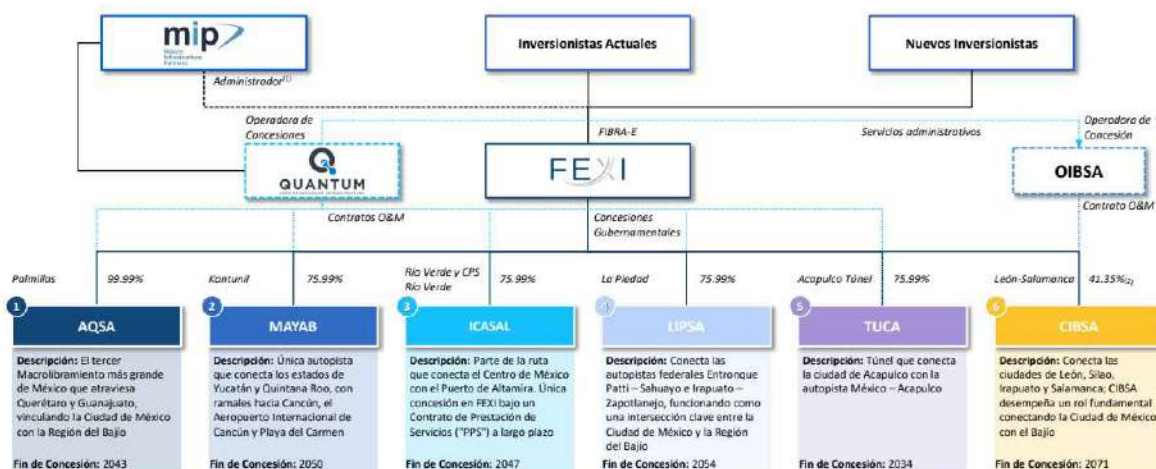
mip
Mexico Infrastructure Partners
Administrador(1)

Inversionistas Actuales

Nuevos Inversionistas

Operadora de Concesiones

FIBRA-E

Servicios administrativos

Operadora de Concesión

QUANTUM

FEXI

OIBSA

Contratos O&M

Concesiones Gubernamentales

Contrato O&M

Palmillas 99.99%

Kantunil 75.99%

Río Verde y CPS Río Verde 75.99%

La Piedad 75.99%

Acapulco Túnel 75.99%

León-Salamanca 41.35%(2)

1 AQSA
Descripción: El tercer Macrolibramiento más grande de México que atraviesa Querétaro y Guanajuato, vinculando la Ciudad de México con la Región del Bajío
Fin de Concesión: 2043

2 MAYAB
Descripción: Única autopista que conecta los estados de Yucatán y Quintana Roo, con ramales hacia Cancún, el Aeropuerto Internacional de Cancún y Playa del Carmen
Fin de Concesión: 2050

3 ICASAL
Descripción: Parte de la ruta que conecta el Centro de México con el Puerto de Altamira. Única concesión en FEXI bajo un Contrato de Prestación de Servicios ("PPS") a largo plazo
Fin de Concesión: 2047

4 LIPSA
Descripción: Conecta las autopistas federales Entronque Patti – Sahuayo e Irapuato – Zapotlanejo, funcionando como una intersección clave entre la Ciudad de México y la Región del Bajío
Fin de Concesión: 2054

5 TUCA
Descripción: Túnel que conecta la ciudad de Acapulco con la autopista México – Acapulco
Fin de Concesión: 2034

6 CIBSA
Descripción: Conecta las ciudades de León, Silao, Irapuato y Salamanca; CIBSA desempeña un rol fundamental conectando la Ciudad de México con el Bajío
Fin de Concesión: 2071